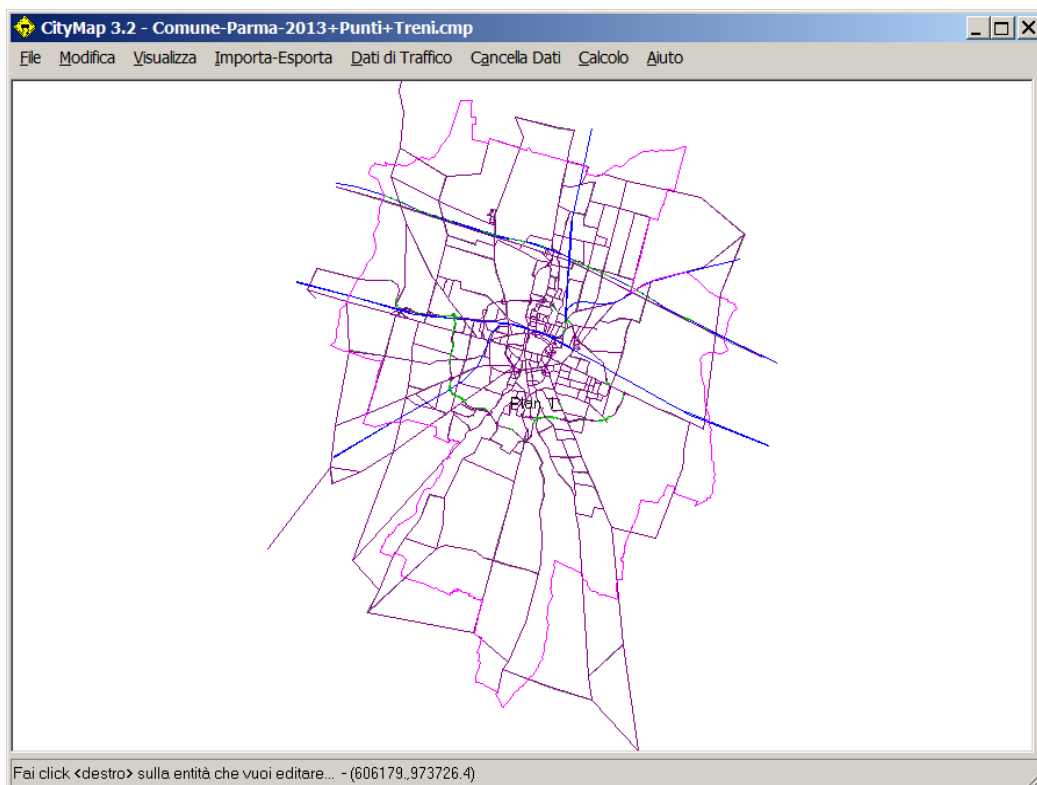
CityMap 3.2 - Comune-Parma-2013+Punti+Treni.cmp

File Modifica Visualizza Importa-Esporta Dati di Traffico Cancella Dati Calcolo Aiuto

Pten. T.

Fai click <destro> sulla entità che vuoi editare... - (606179.,973726.4)